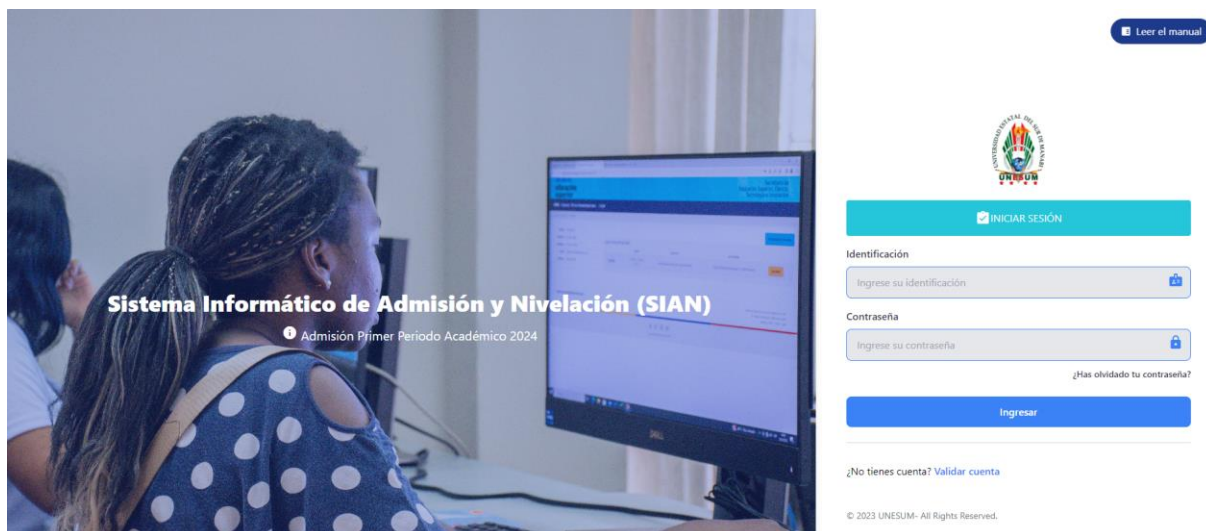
Leer el manual

Sistema Informático de Admisión y Nivelación (SIAN)

Admisión Primer Periodo Académico 2024

UNIVERSIDAD ESTATAL DEL SUR DE MANABÍ
UNESUM

INICIAR SESIÓN

Identificación

Ingrese su identificación

Contraseña

Ingrese su contraseña

¿Has olvidado tu contraseña?

Ingresar

¿No tienes cuenta? Validar cuenta

© 2023 UNESUM- All Rights Reserved.